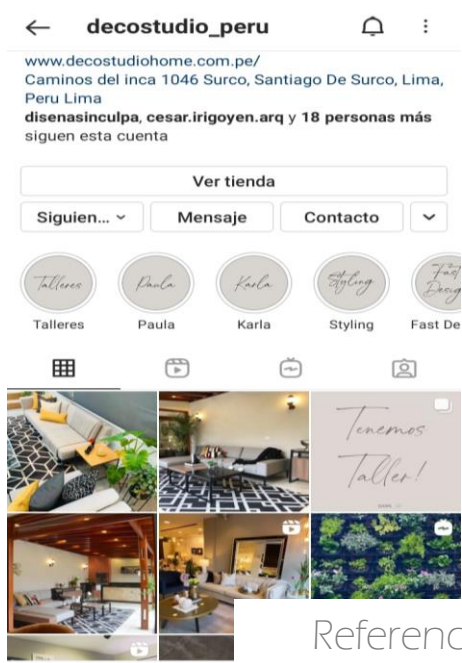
← decostudio_peru

www.decostudiohome.com.pe/
Caminos del inca 1046 Surco, Santiago De Surco, Lima, Peru Lima
disenasinculpa, cesar.irigoyen.arq y 18 personas más siguen esta cuenta

Ver tienda

Siguien... ⌄ Mensaje Contacto ⌄

Talleres Paula Karla Styling Fast Design

Talleres Paula Karla Styling Fast De

Tenemos Taller!

Referenc